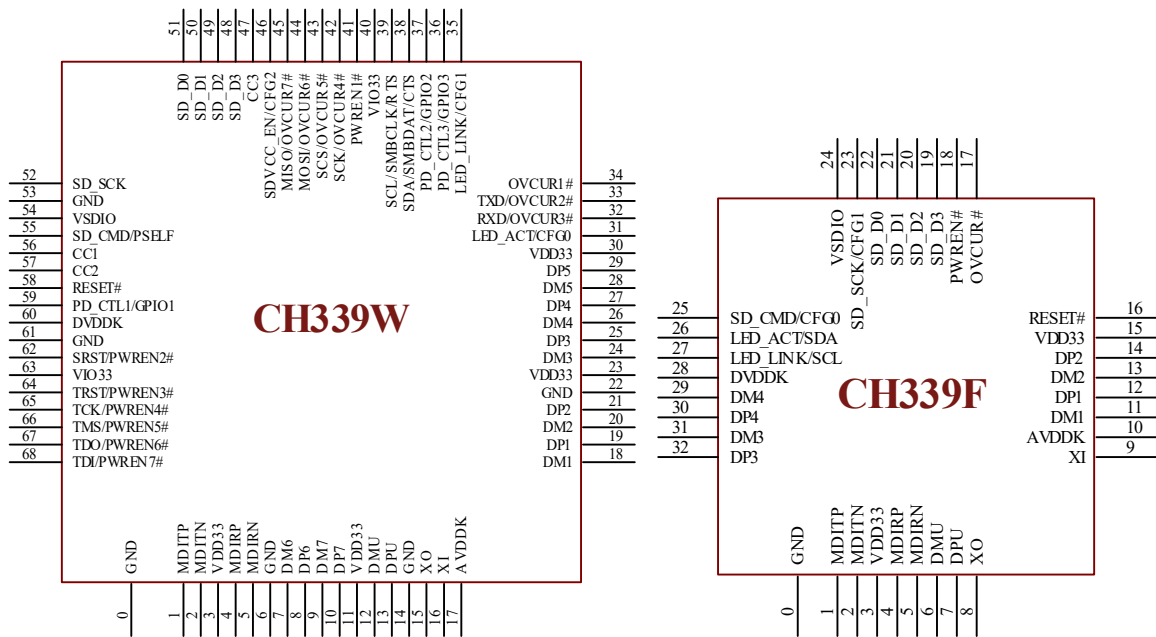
51 50 49 48 47 46 45 44 43 42 41 40 39 38 37 36 35

SD_D0
SD_D1
SD_D2
SD_D3
CC3
SDVCC_EN/CFG2
MISO/OVCUR7#
MOSI/OVCUR6#
SCS/OVCUR5#
SCK/OVCUR4#
PWREN1#
VIO33
SCL/SMBCLK/RTS
SDA/SMBDAT/CTS
PD_CTL2/GPIO2
PD_CTL3/GPIO3
LED_LINK/CFG1

52 SD_SCK
53 GND
54 VSDIO
55 SD_CMD/PSELF
56 CC1
57 CC2
58 RESET#
59 PD_CTL1/GPIO1
60 DVDDK
61 GND
62 SRST/PWREN2#
63 VIO33
64 TRST/PWREN3#
65 TCK/PWREN4#
66 TMS/PWREN5#
67 TDO/PWREN6#
68 TDI/PWREN7#

CH339W

OVCUR1# 34
TXD/OVCUR2# 33
RXD/OVCUR3# 32
LED_ACT/CFG0 31
VDD33 30
DP5 29
DM5 28
DP4 27
DM4 26
DP3 25
DM3 24
VDD33 23
GND 22
DP2 21
DM2 20
DP1 19
DM1 18

GND
MDITP
MDITN
VDD33
MDIRP
MDIRN
GND
DM6
DP6
DM7
DP7
VDD33
DMU
DPU
GND
XO
XI
AVDDK

0 1 2 3 4 5 6 7 8 9 10 11 12 13 14 15 16 17

24 23 22 21 20 19 18 17

VSDIO
SD_SCK/CFG1
SD_D0
SD_D1
SD_D2
SD_D3
PWREN#
OVCUR#

25 SD_CMD/CFG0
26 LED_ACT/SDA
27 LED_LINK/SCL
28 DVDDK
29 DM4
30 DP4
31 DM3
32 DP3

CH339F

RESET# 16
VDD33 15
DP2 14
DM2 13
DP1 12
DM1 11
AVDDK 10
XI 9

GND
MDITP
MDITN
VDD33
MDIRP
MDIRN
DMU
DPU
XO

0 1 2 3 4 5 6 7 8